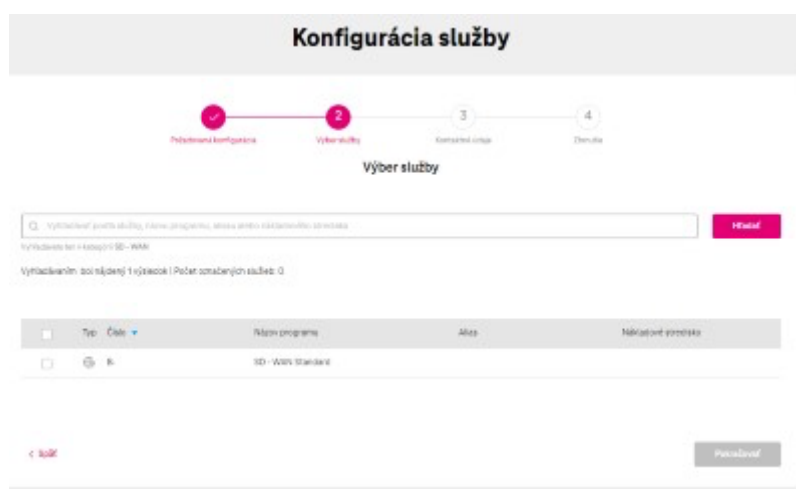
Konfigurácia služby

2

3

4

Požadovaná konfigurácia

Výber služby

Kontaktné údaje

Zhrnutie

Výber služby

Vyhľadávať podľa služby, názvu programu, aliasu alebo nákladového strediska

Hľadať

Vyhľadávate len v kategórii SD - WAN

Vyhľadávaním bol nájdený 1 výsledok | Počet označených služieb: 0

| | Typ | Číslo | Názov programu | Alias | Nákladové stredisko |
|---|---|---|---|---|---|
| | | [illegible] | SD - WAN Standard | | |

< Späť

Pokračovať